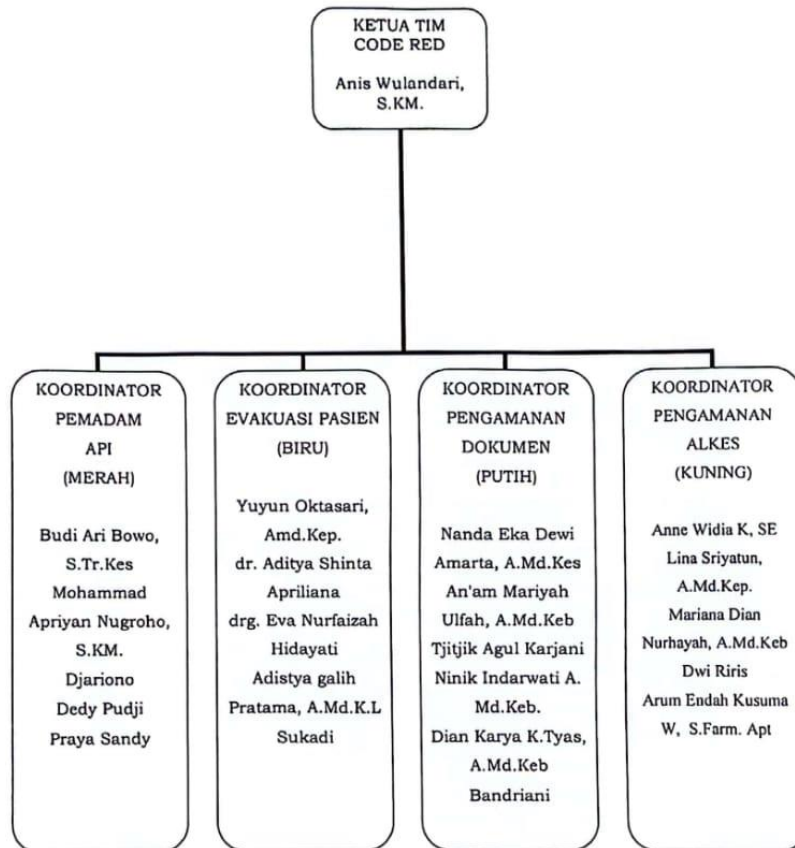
KETUA TIM
CODE RED

Anis Wulandari, S.KM.

KOORDINATOR
PEMADAM
API
(MERAH)

Budi Ari Bowo, S.Tr.Kes
Mohammad Apriyan Nugroho, S.KM.
Djariono
Dedy Pudji Praya Sandy

KOORDINATOR
EVAKUASI PASIEN
(BIRU)

Yuyun Oktasari, Amd.Kep.
dr. Aditya Shinta Apriliana
drg. Eva Nurfaizah Hidayati
Adistya galih Pratama, A.Md.K.L
Sukadi

KOORDINATOR
PENGAMANAN
DOKUMEN
(PUTIH)

Nanda Eka Dewi Amarta, A.Md.Kes
An'am Mariyah Ulfah, A.Md.Keb
Tjitjik Agul Karjani
Ninik Indarwati A. Md.Keb.
Dian Karya K.Tyas, A.Md.Keb
Bandriani

KOORDINATOR
PENGAMANAN
ALKES
(KUNING)

Anne Widia K, SE
Lina Sriyatun, A.Md.Kep.
Mariana Dian Nurhayah, A.Md.Keb
Dwi Riris
Arum Endah Kusuma W, S.Farm. Apt